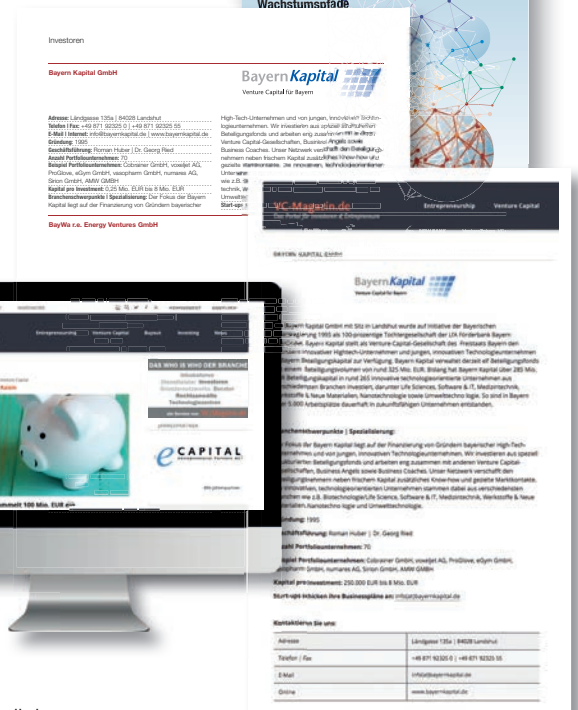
Wachstumspfade

Investoren

Bayern Kapital GmbH

Bayern Kapital
Venture Capital für Bayern

Adresse: Ländgasse 135a | 84028 Landshut
Telefon | Fax: +49 871 92325 0 | +49 871 92325 55
E-Mail | Internet: info@bayernkapital.de | www.bayernkapital.de
Gründung: 1995
Geschäftsführung: Roman Huber | Dr. Georg Ried
Anzahl Portfoliounternehmen: 70
Beispiel Portfoliounternehmen: Cobrainer GmbH, voxeljet AG, ProGlove, eGym GmbH, vasopharm GmbH, numares AG, Sirion GmbH, AMW GMBH
Kapital pro Investment: 0,25 Mio. EUR bis 8 Mio. EUR
Branchenschwerpunkte | Spezialisierung: Der Fokus der Bayern Kapital liegt auf der Finanzierung von Gründern bayerischer

High-Tech-Unternehmen und von jungen, innovativen Technologieunternehmen. Wir investieren aus speziell strukturierten Beteiligungsfonds und arbeiten eng zusammen mit anderen Venture Capital-Gesellschaften, Business Angels sowie Business Coaches. Unser Netzwerk verschafft den Beteiligungsnehmen neben frischem Kapital zusätzliches Know-how und gezielte Marktkontakte. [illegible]

BayWa r.e. Energy Ventures GmbH

VC-Magazin.de
Entrepreneurship Venture Capital

BAYERN KAPITAL GMBH

Bayern Kapital
Venture Capital für Bayern

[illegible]

Branchenschwerpunkte | Spezialisierung:

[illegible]

Gründung: 1995
Geschäftsführung: Roman Huber | Dr. Georg Ried
Anzahl Portfoliounternehmen: 70
Beispiel Portfoliounternehmen: Cobrainer GmbH, voxeljet AG, ProGlove, eGym GmbH, vasopharm GmbH, numares AG, Sirion GmbH, AMW GMBH
Kapital pro Investment: 250.000 EUR bis 8 Mio. EUR
Start-ups schicken ihre Businesspläne an: info@bayernkapital.de

Kontaktieren Sie uns:

| Adresse | Ländgasse 135a | 84028 Landshut |
|---|---|
| Telefon / Fax | +49 871 92325 0 | +49 871 92325 55 |
| E-Mail | info@bayernkapital.de |
| Online | www.bayern-kapital.de |

Entrepreneurship Venture Capital Buyout Investing News

DAS WHO IS WHO DER BRANCHE

Investoren

CAPITAL

mmelt 100 Mio. EUR